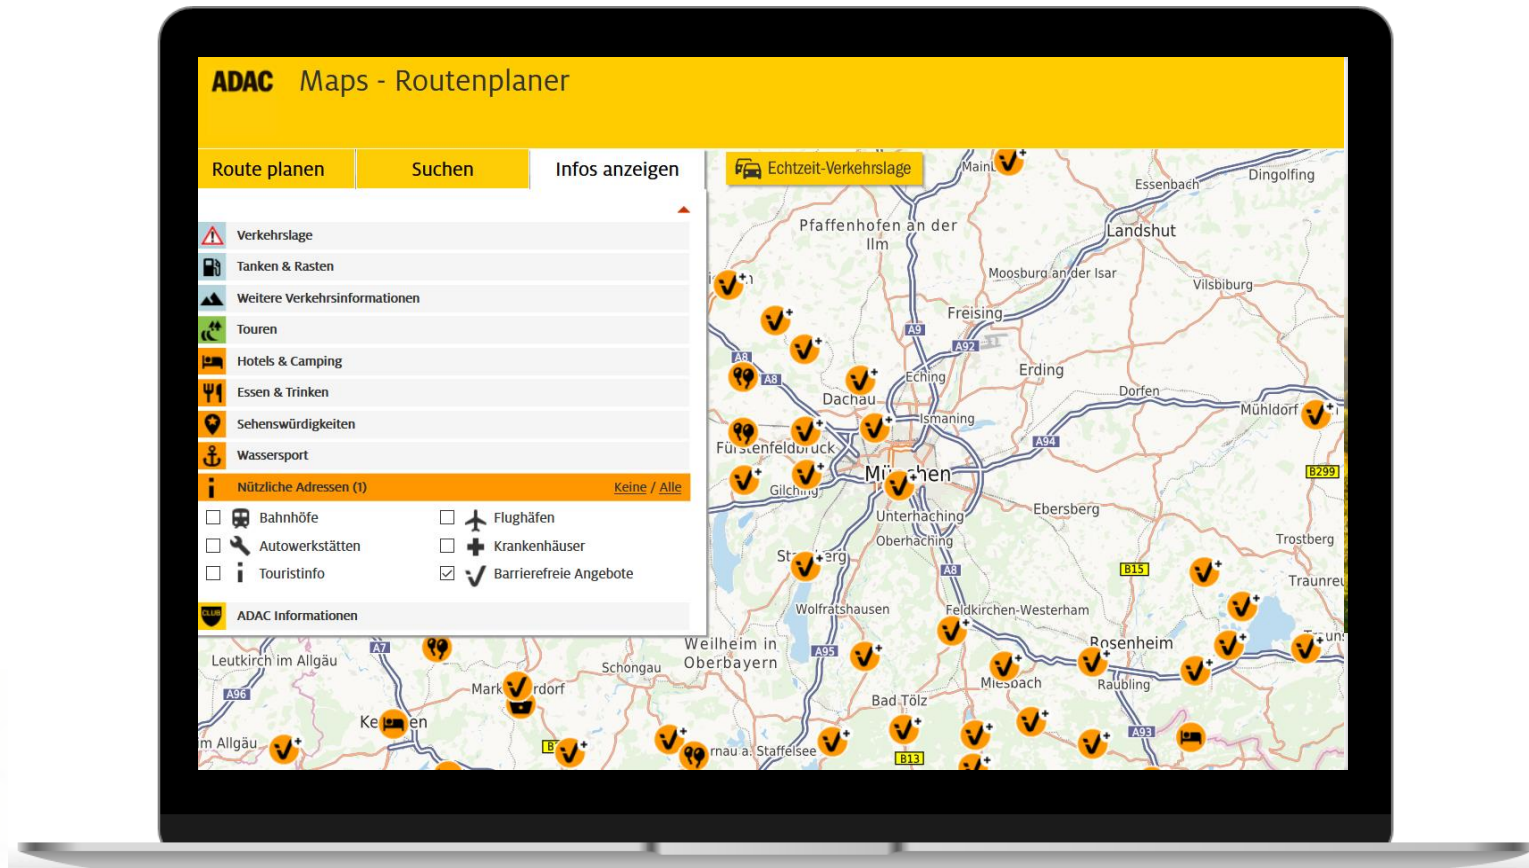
ADAC Maps - Routenplaner

Route planen | Suchen | Infos anzeigen

Echtzeit-Verkehrslage

Verkehrslage
Tanken & Rasten
Weitere Verkehrsinformationen
Touren
Hotels & Camping
Essen & Trinken
Sehenswürdigkeiten
Wassersport
Nützliche Adressen (1) Keine / Alle

Bahnhöfe
Flughäfen
Autowerkstätten
Krankenhäuser
Touristinfo
Barrierefreie Angebote

ADAC Informationen

Essenbach
Dingolfing
Pfaffenhofen an der Ilm
Landshut
Moosburg an der Isar
Vilsbiburg
Freising
A9
A92
A8
Eching
Erding
Dachau
Dorfen
Ismaning
Mühldorf
Fürstenfeldbruck
A94
München
B299
Gilching
Unterhaching
Ebersberg
Oberhaching
Trostberg
A8
B15
Traunreu
Wolfratshausen
Feldkirchen-Westerham
Leutkirch im Allgäu
A7
Weilheim in Oberbayern
Rosenheim
Schongau
A95
Miesbach
Raubling
A96
Bad Tölz
m Allgäu
A93
Murnau a. Staffelsee
B13